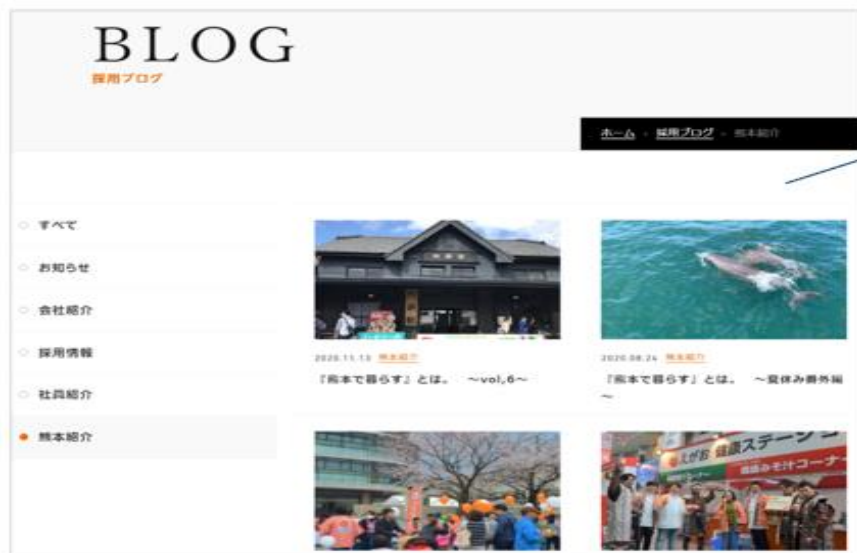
BLOG
採用ブログ

ホーム › 採用ブログ › 熊本紹介

すべて
お知らせ
会社紹介
採用情報
社員紹介
熊本紹介

2020.11.13 熊本紹介
『熊本で暮らす』とは。 ～vol.6～

2020.08.24 熊本紹介
『熊本で暮らす』とは。 ～夏休み番外編～

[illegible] 健康ステージ
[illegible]みそけコーナー